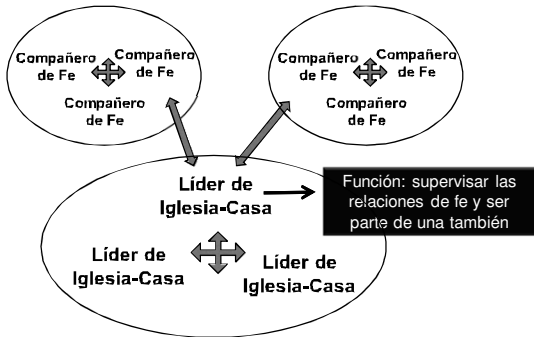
Compañero de Fe
Compañero de Fe
Compañero de Fe

Compañero de Fe
Compañero de Fe
Compañero de Fe

Líder de Iglesia-Casa

Función: supervisar las relaciones de fe y ser parte de una también

Líder de Iglesia-Casa
Líder de Iglesia-Casa